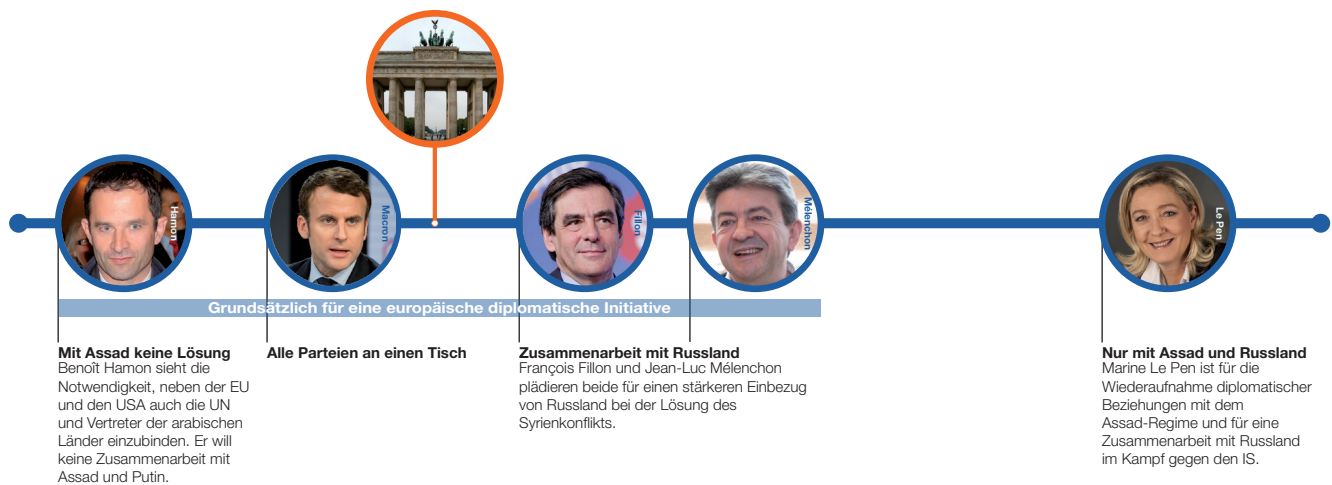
Hamon

Macron

Fillon

Mélenchon

Le Pen

Grundsätzlich für eine europäische diplomatische Initiative

**Mit Assad keine Lösung**
Benoît Hamon sieht die Notwendigkeit, neben der EU und den USA auch die UN und Vertreter der arabischen Länder einzubinden. Er will keine Zusammenarbeit mit Assad und Putin.

**Alle Parteien an einen Tisch**

**Zusammenarbeit mit Russland**
François Fillon und Jean-Luc Mélenchon plädieren beide für einen stärkeren Einbezug von Russland bei der Lösung des Syrienkonflikts.

**Nur mit Assad und Russland**
Marine Le Pen ist für die Wiederaufnahme diplomatischer Beziehungen mit dem Assad-Regime und für eine Zusammenarbeit mit Russland im Kampf gegen den IS.